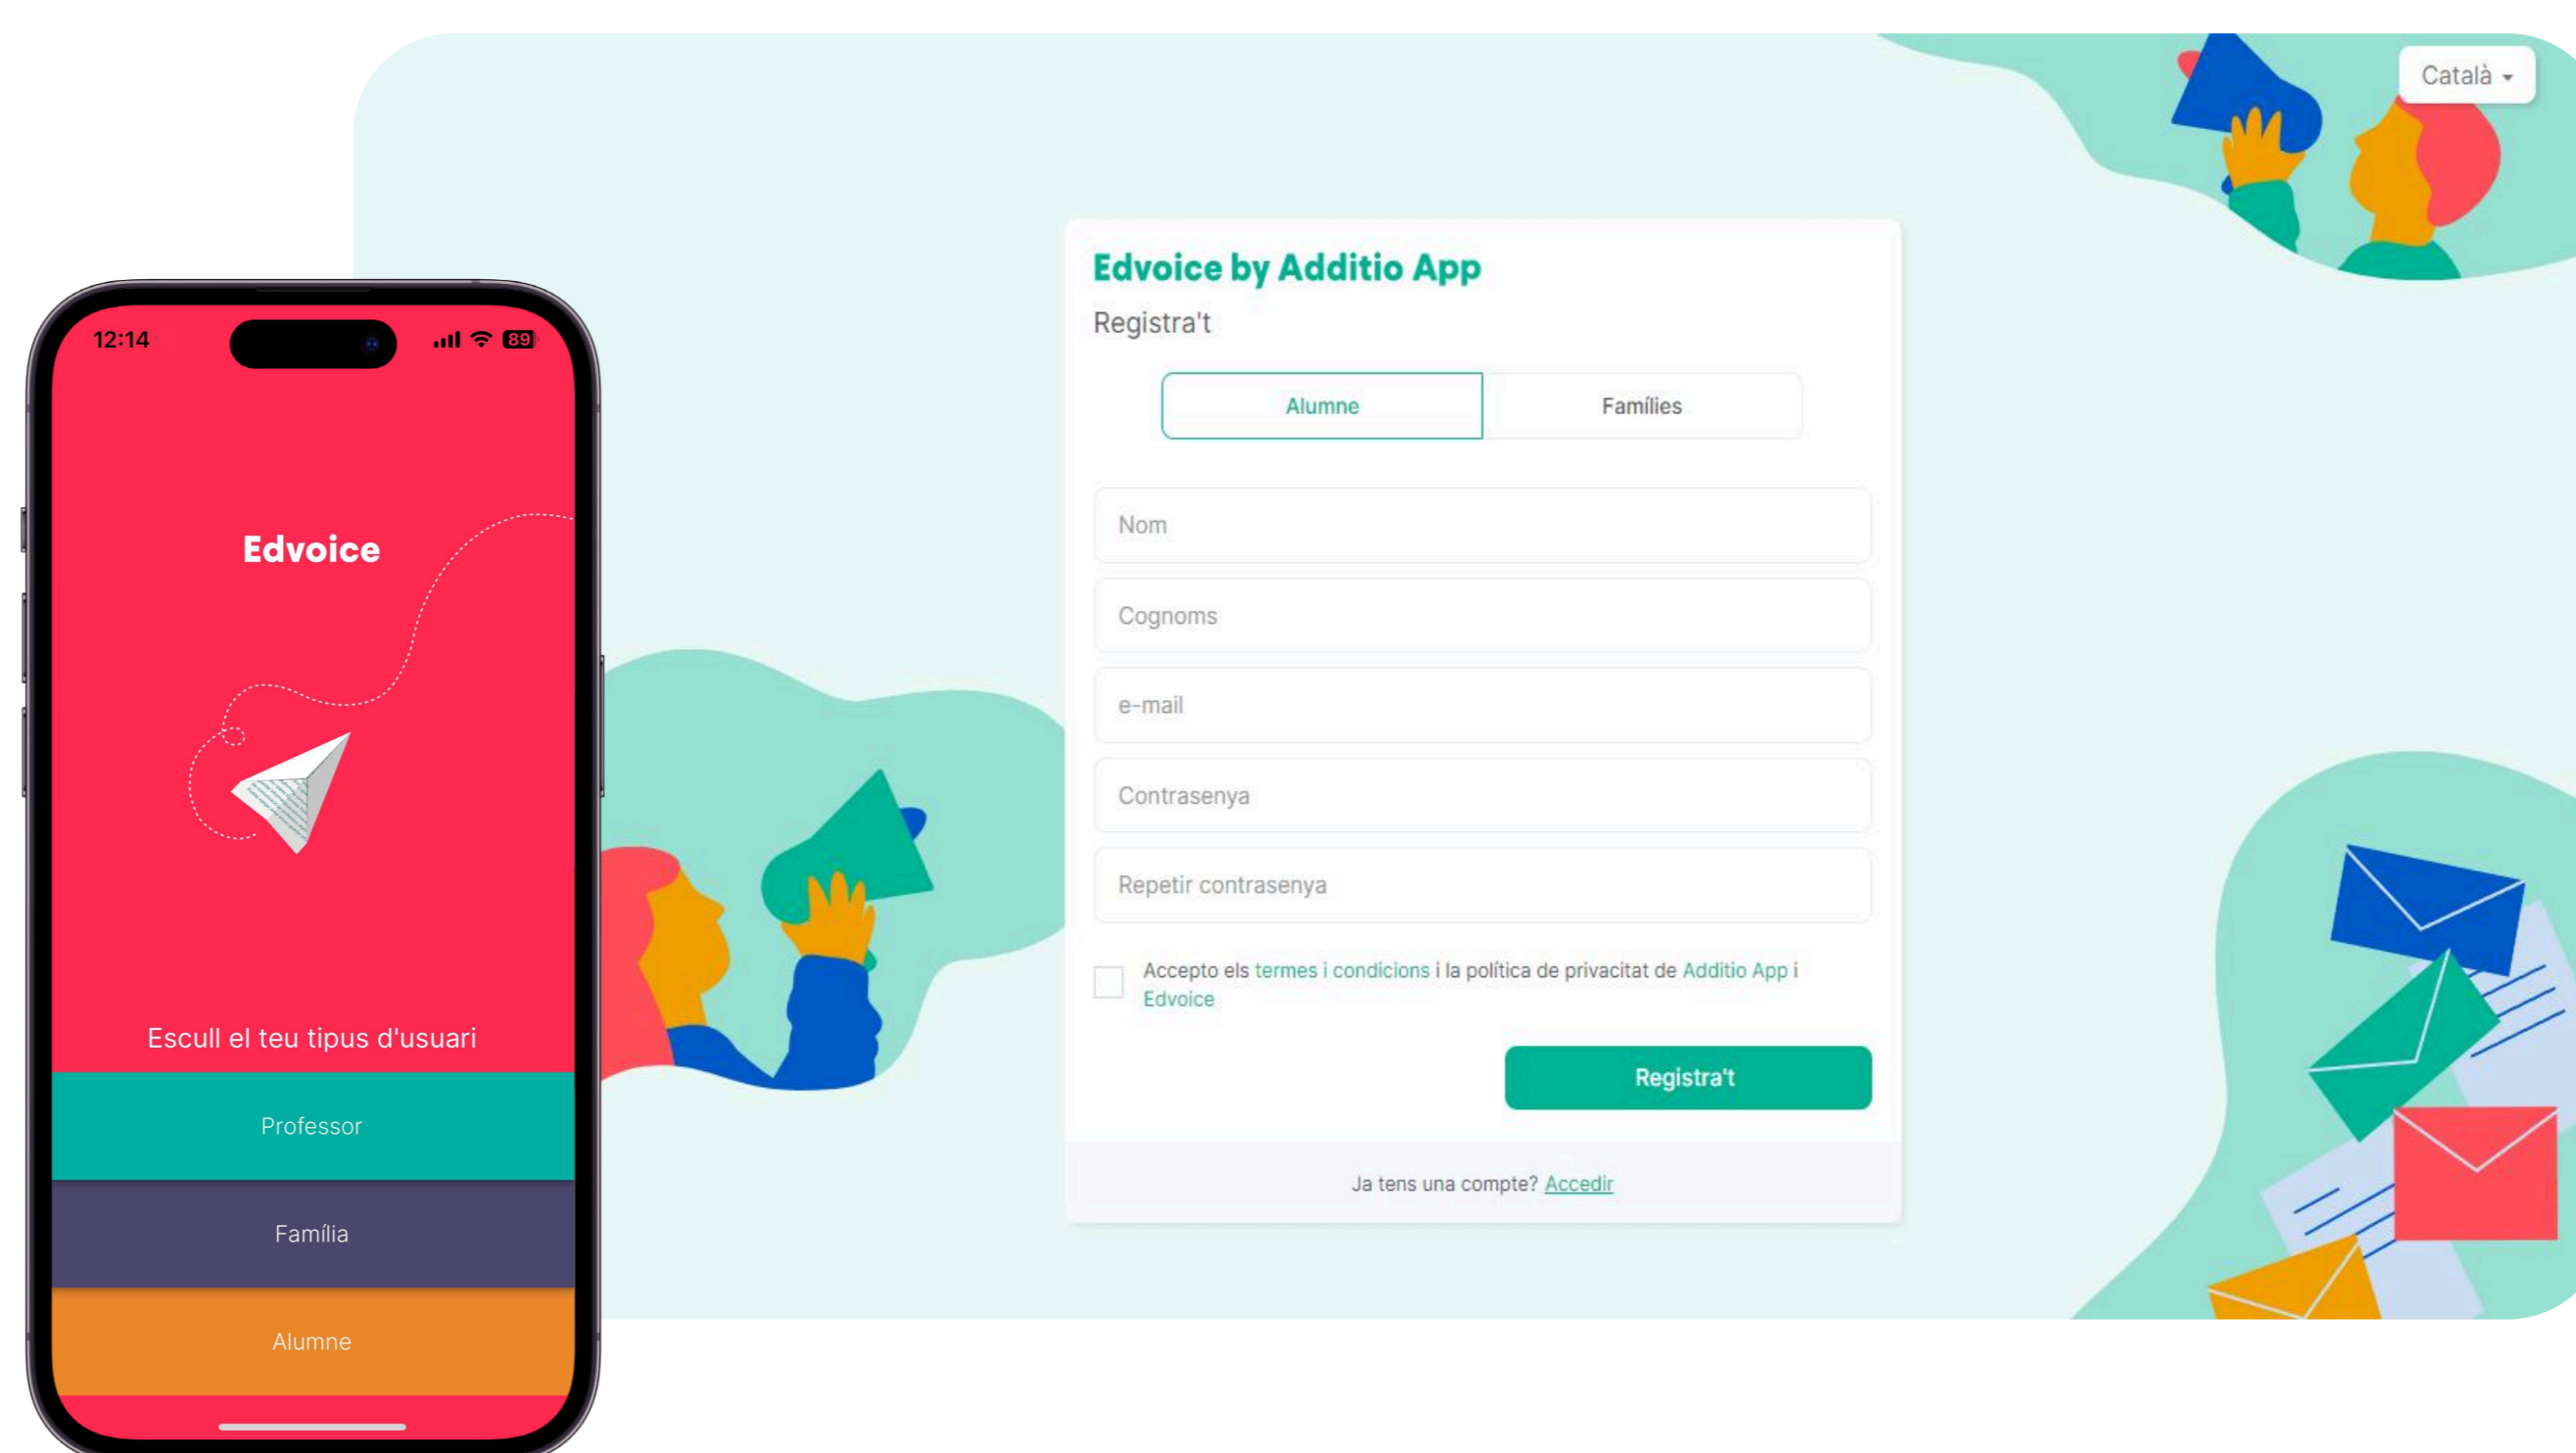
12:14

89

Edvoice

Escull el teu tipus d'usuari

Professor

Família

Alumne

Català

Edvoice by Additio App

Registra't

Alumne

Famílies

Nom

Cognoms

e-mail

Contrasenya

Repetir contrasenya

Accepto els termes i condicions i la política de privacitat de Additio App i Edvoice

Registra't

Ja tens una compte? Accedir